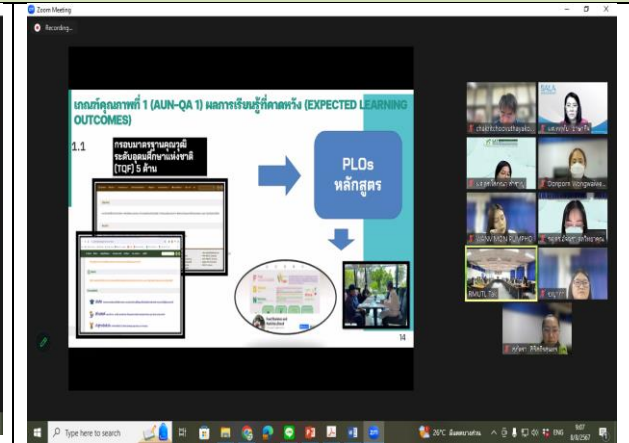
Zoom Meeting

Recording...

เกณฑ์คุณภาพที่ 1 (AUN-QA 1) ผลการเรียนรู้ที่คาดหวัง (EXPECTED LEARNING OUTCOMES)

1.1

กรอบมาตรฐานคุณวุฒิระดับอุดมศึกษาแห่งชาติ (TQF) 5 ด้าน

PLOs หลักสูตร

14

chakrit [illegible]

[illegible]

Dongporn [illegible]

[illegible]

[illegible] RUMPHO

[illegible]

RMUTL TSK

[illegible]

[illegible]

Type here to search

26°C

ENG

9:07

8/8/2567